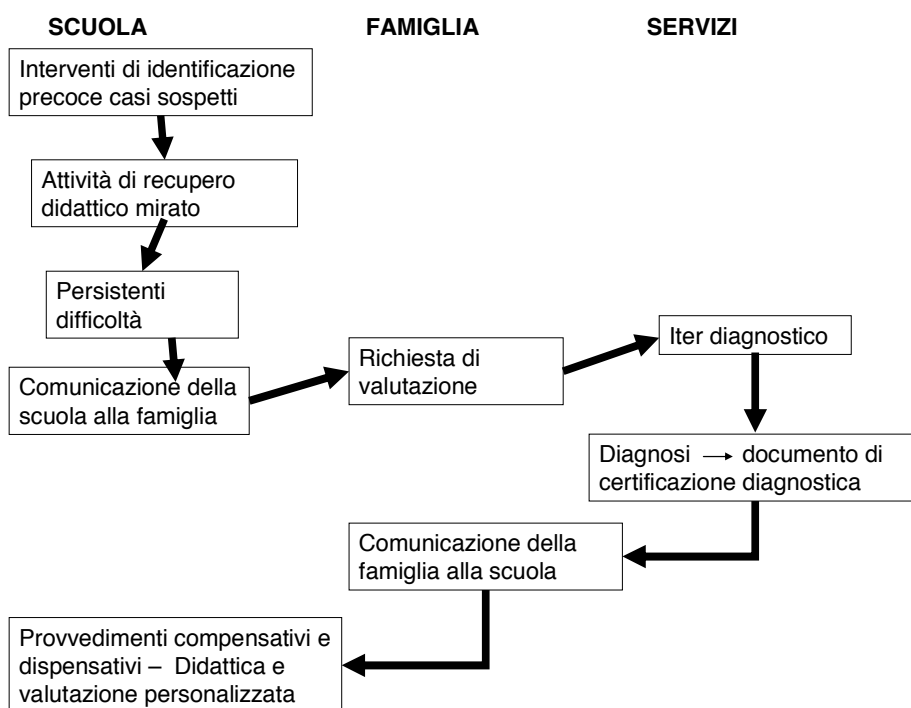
SCUOLA

FAMIGLIA

SERVIZI

Interventi di identificazione precoce casi sospetti

Attività di recupero didattico mirato

Persistenti difficoltà

Comunicazione della scuola alla famiglia

Richiesta di valutazione

Iter diagnostico

Diagnosi $\rightarrow$ documento di certificazione diagnostica

Comunicazione della famiglia alla scuola

Provvedimenti compensativi e dispensativi – Didattica e valutazione personalizzata